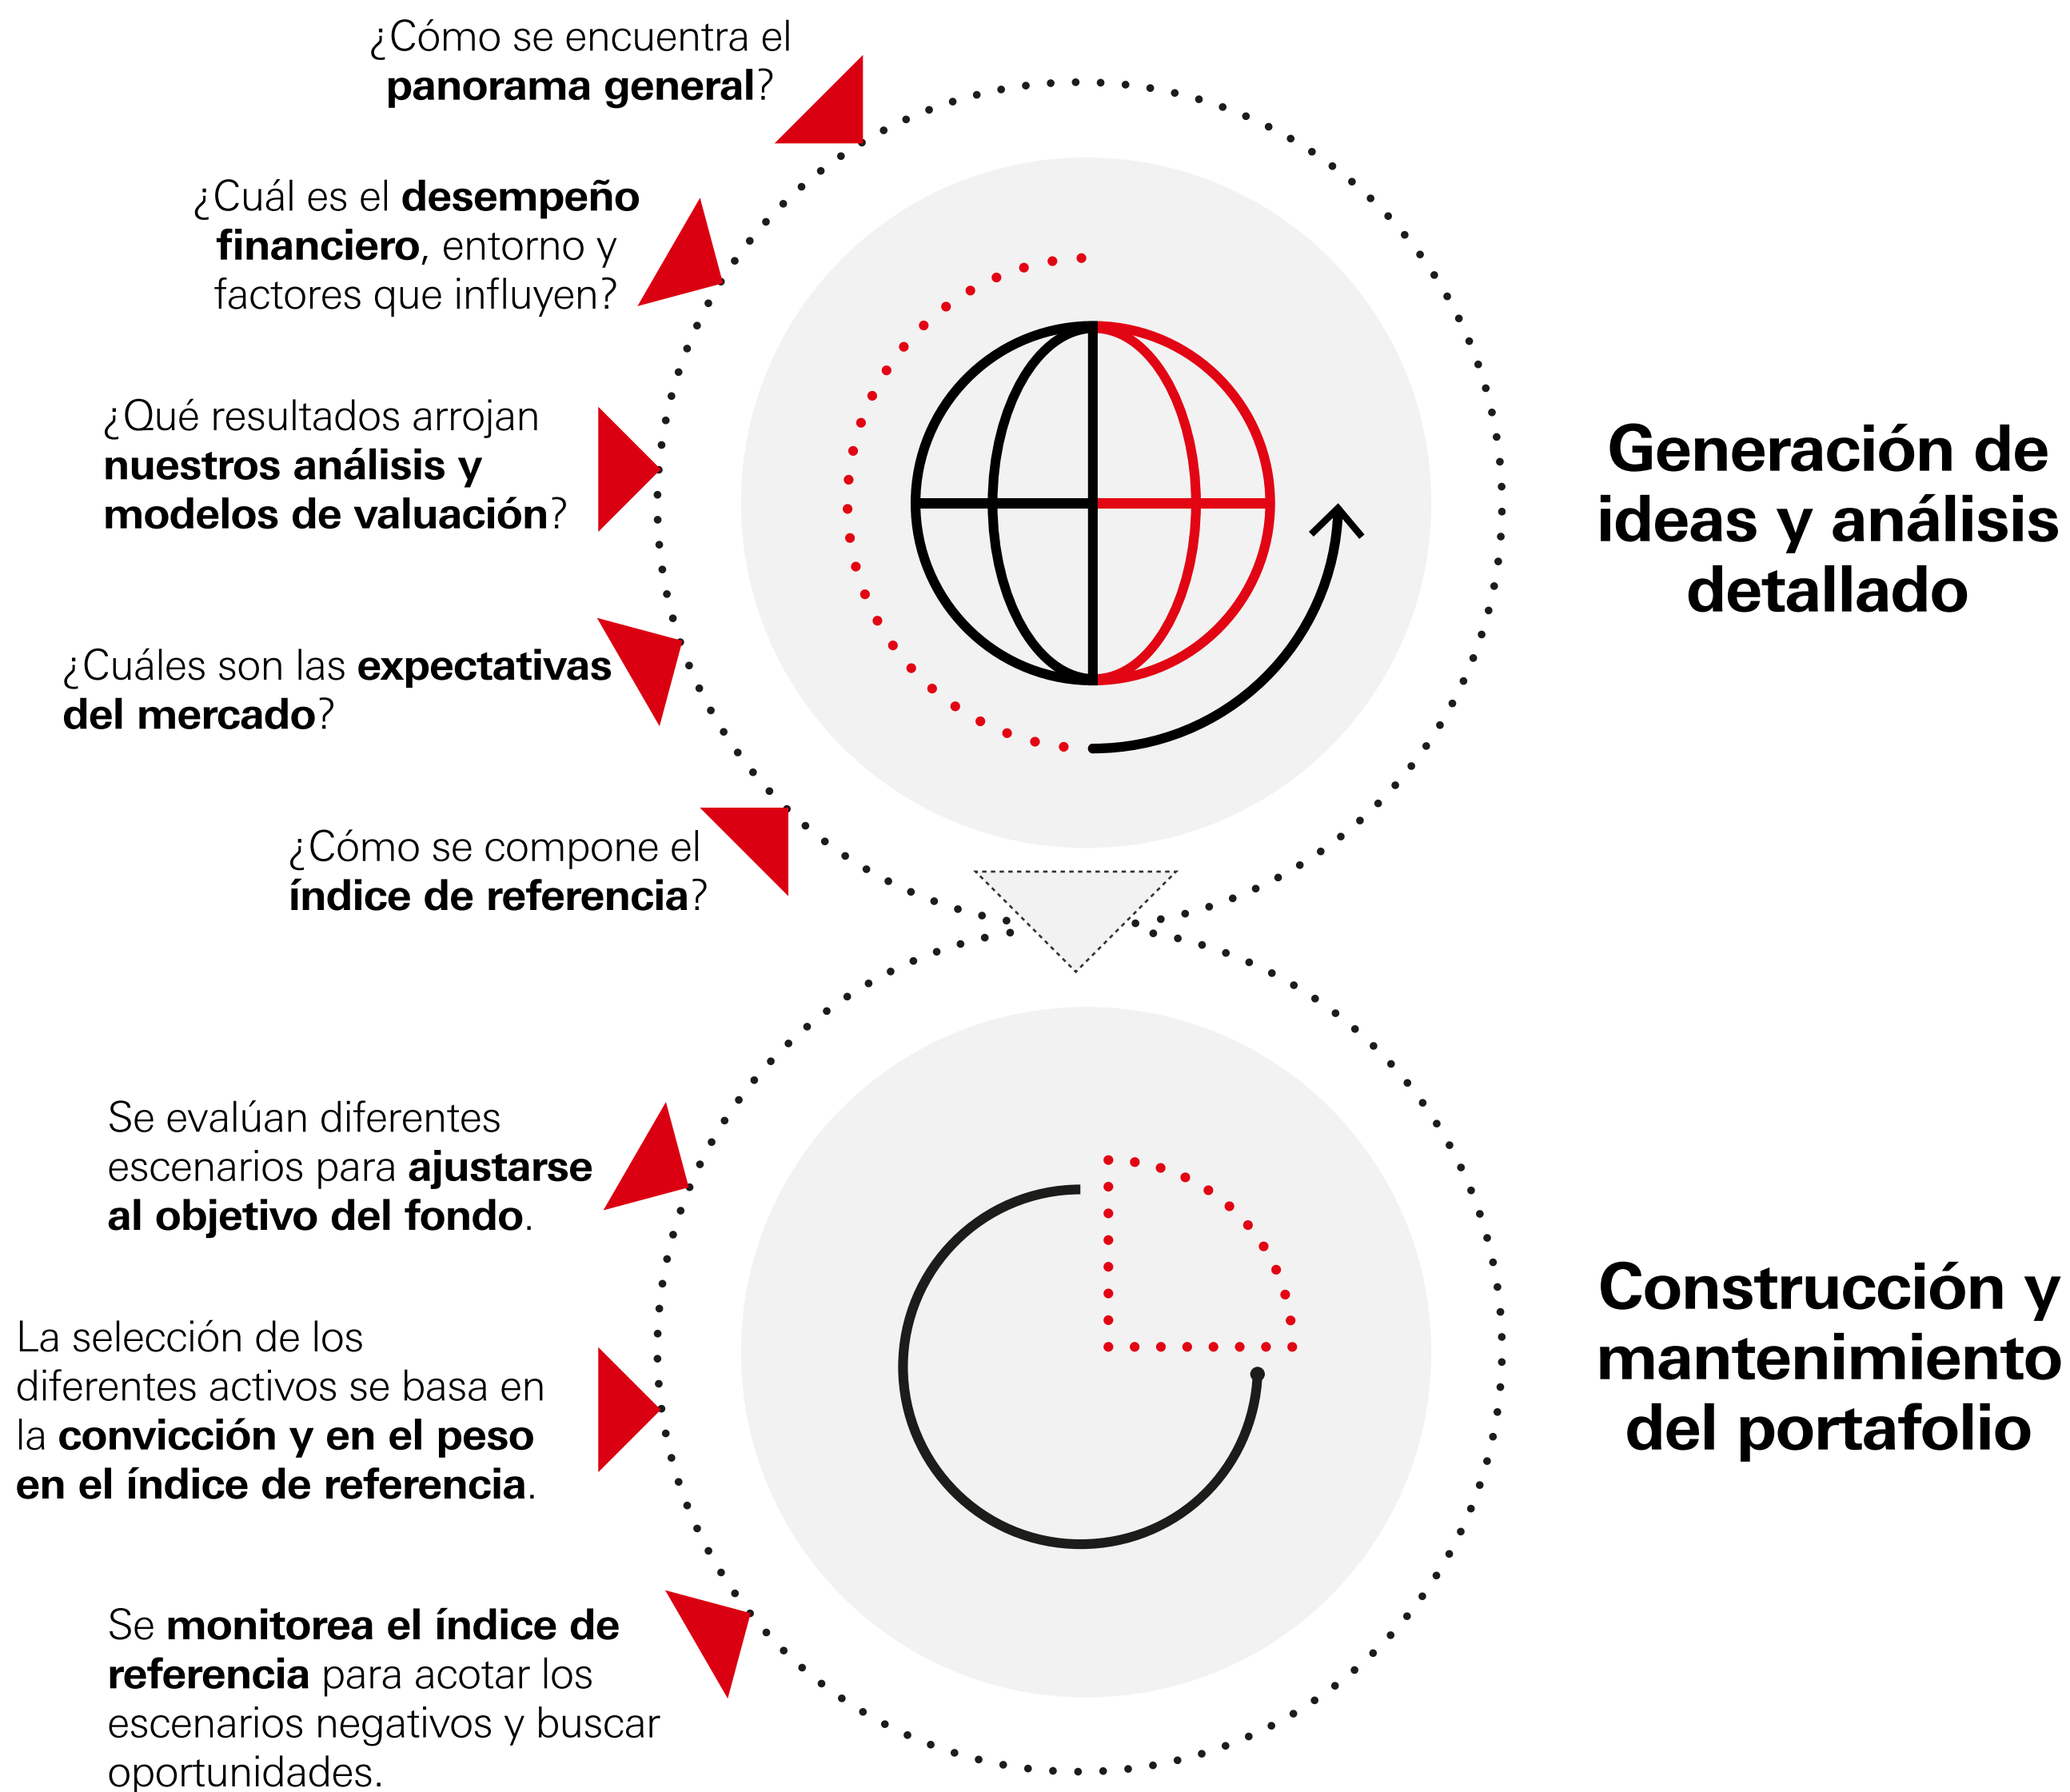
¿Cómo se encuentra el **panorama general**?

¿Cuál es el **desempeño financiero**, entorno y factores que influyen?

¿Qué resultados arrojan **nuestros análisis y modelos de valuación**?

¿Cuáles son las **expectativas del mercado**?

¿Cómo se compone el **índice de referencia**?

Generación de ideas y análisis detallado

Se evalúan diferentes escenarios para **ajustarse al objetivo del fondo**.

La selección de los diferentes activos se basa en la **convicción y en el peso en el índice de referencia**.

Se **monitorea el índice de referencia** para acotar los escenarios negativos y buscar oportunidades.

Construcción y mantenimiento del portafolio